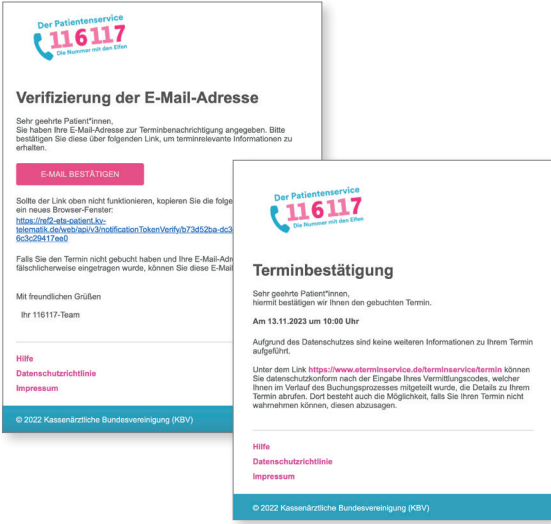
Der Patientenservice
116117
Die Nummer mit den Elfen

Verifizierung der E-Mail-Adresse

Sehr geehrte Patient*innen,
Sie haben Ihre E-Mail-Adresse zur Terminbenachrichtigung angegeben. Bitte bestätigen Sie diese über folgenden Link, um terminrelevante Informationen zu erhalten.

E-MAIL BESTÄTIGEN

Sollte der Link oben nicht funktionieren, kopieren Sie die folge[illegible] ein neues Browser-Fenster:
https://ref2-ets-patient.kv-telematik.de/web/api/v3/notificationTokenVerify/b73d52ba-dc3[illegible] 6c3c29417ee0

Falls Sie den Termin nicht gebucht haben und Ihre E-Mail-Adre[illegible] fälschlicherweise eingetragen wurde, können Sie diese E-Mail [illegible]

Mit freundlichen Grüßen

Ihr 116117-Team

Hilfe
Datenschutzrichtlinie
Impressum

© 2022 Kassenärztliche Bundesvereinigung (KBV)

Der Patientenservice
116117
Die Nummer mit den Elfen

Terminbestätigung

Sehr geehrte Patient*innen,
hiermit bestätigen wir Ihnen den gebuchten Termin.

Am 13.11.2023 um 10:00 Uhr

Aufgrund des Datenschutzes sind keine weiteren Informationen zu Ihrem Termin aufgeführt.

Unter dem Link https://www.eterminservice.de/terminservice/termin können Sie datenschutzkonform nach der Eingabe Ihres Vermittlungscodes, welcher Ihnen im Verlauf des Buchungsprozesses mitgeteilt wurde, die Details zu Ihrem Termin abrufen. Dort besteht auch die Möglichkeit, falls Sie Ihren Termin nicht wahrnehmen können, diesen abzusagen.

Hilfe
Datenschutzrichtlinie
Impressum

© 2022 Kassenärztliche Bundesvereinigung (KBV)